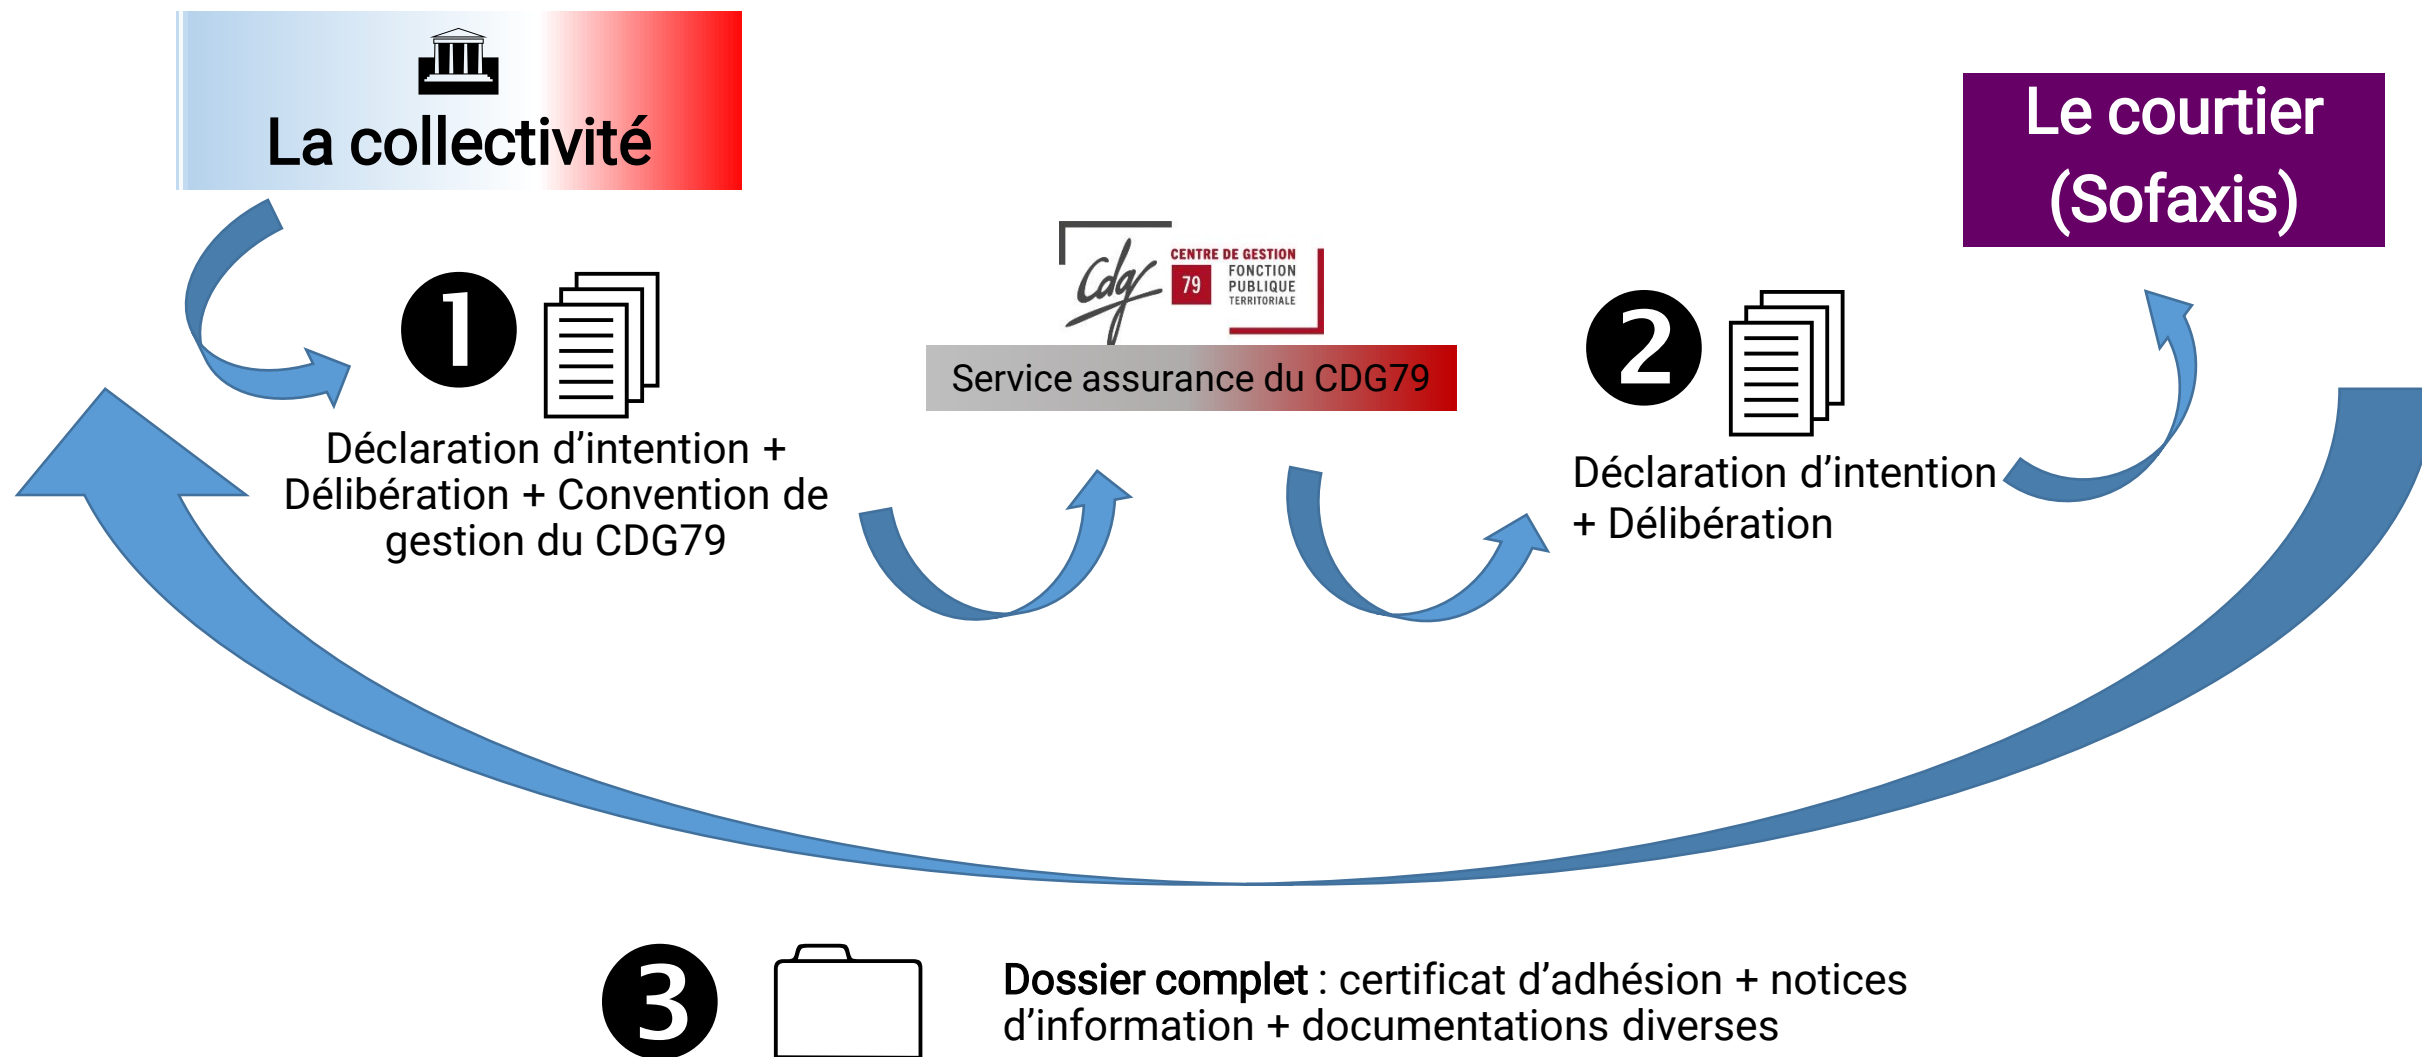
La collectivité

Le courtier (Sofaxis)

1

Déclaration d'intention + Délibération + Convention de gestion du CDG79

Cdg CENTRE DE GESTION 79 FONCTION PUBLIQUE TERRITORIALE

Service assurance du CDG79

2

Déclaration d'intention + Délibération

3

**Dossier complet** : certificat d'adhésion + notices d'information + documentations diverses